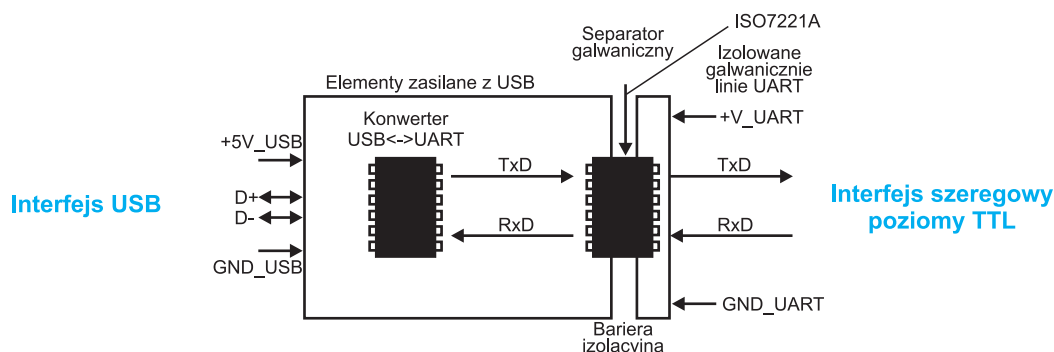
Separator galwaniczny

ISO7221A

Izolowane galwanicznie linie UART

Elementy zasilane z USB

Konwerter USB<->UART

+5V_USB

D+

D-

GND_USB

TxD

RxD

+V_UART

TxD

RxD

GND_UART

Interfejs USB

Interfejs szeregowy poziomy TTL

Bariera izolacvina